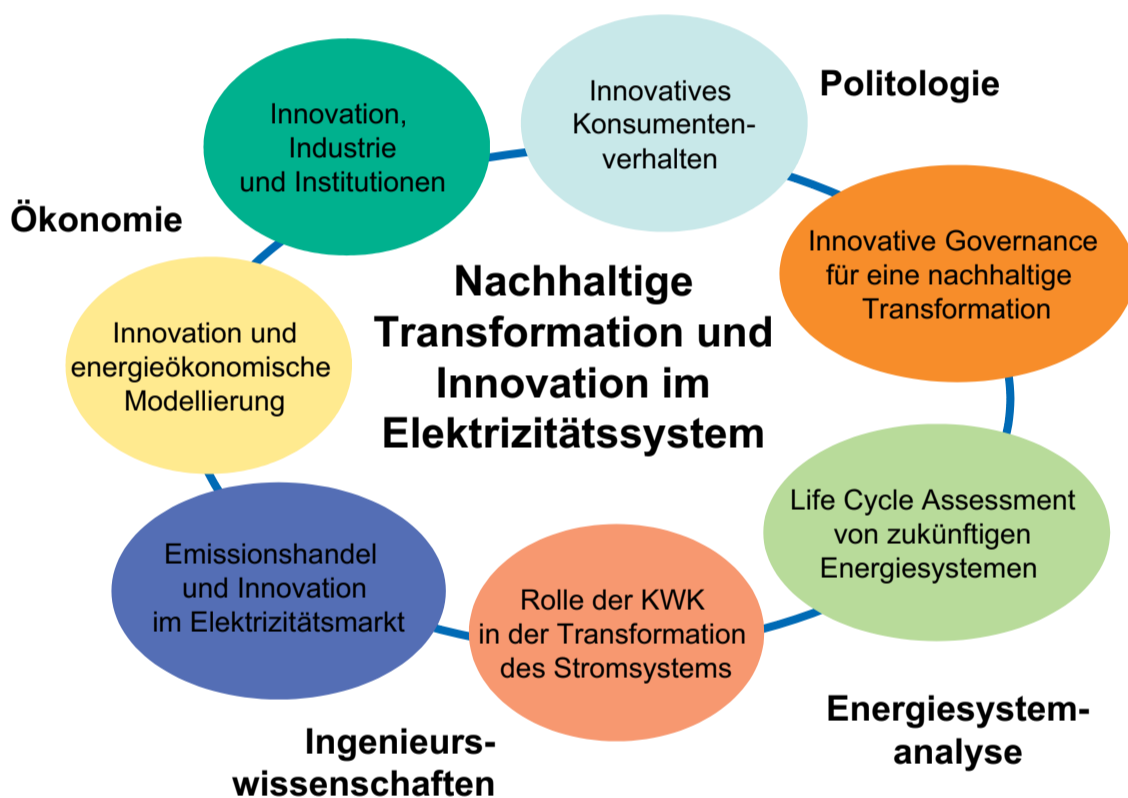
Innovation, Industrie und Institutionen

Innovatives Konsumentenverhalten

Politologie

Ökonomie

Innovative Governance für eine nachhaltige Transformation

Nachhaltige Transformation und Innovation im Elektrizitätssystem

Innovation und energieökonomische Modellierung

Life Cycle Assessment von zukünftigen Energiesystemen

Emissionshandel und Innovation im Elektrizitätsmarkt

Rolle der KWK in der Transformation des Stromsystems

Energiesystemanalyse

Ingenieurswissenschaften